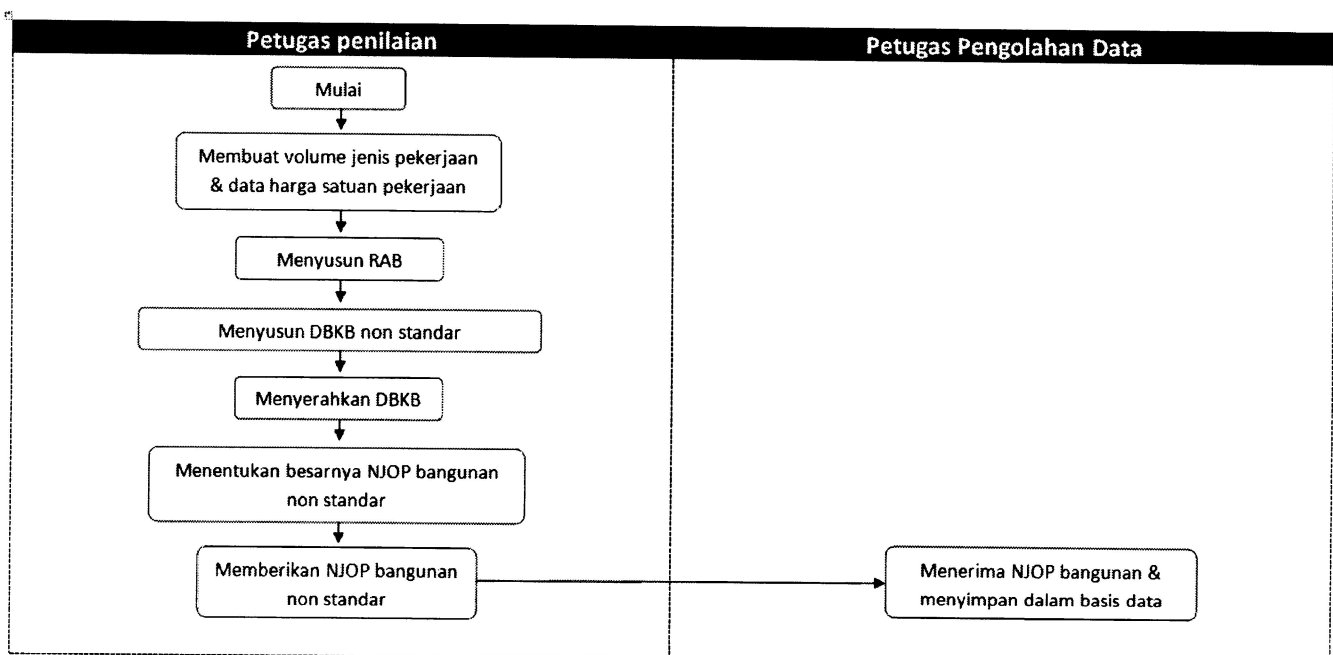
Petugas penilaian

Petugas Pengolahan Data

Mulai

Membuat volume jenis pekerjaan & data harga satuan pekerjaan

Menyusun RAB

Menyusun DBKB non standar

Menyerahkan DBKB

Menentukan besarnya NJOP bangunan non standar

Memberikan NJOP bangunan non standar

Menerima NJOP bangunan & menyimpan dalam basis data